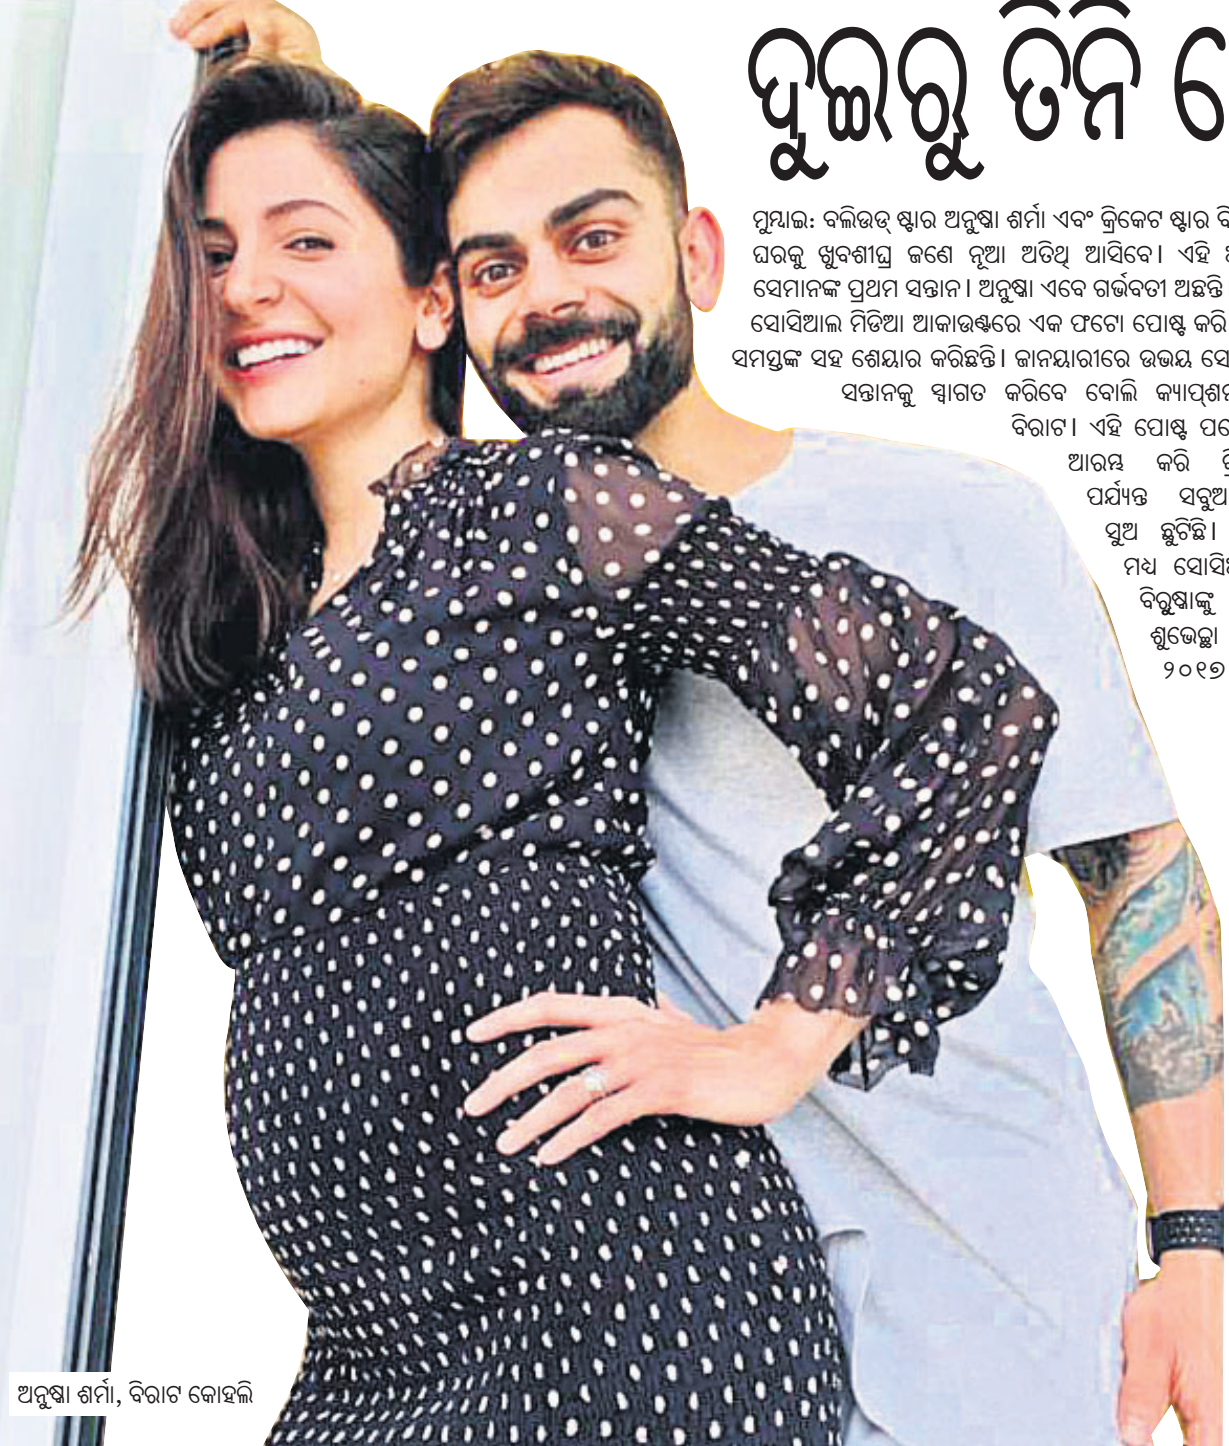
ଦୁଇରୁ ତିନି ହେ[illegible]

ମୁମ୍ବାଇ: ବଲିଉଡ୍ ଷ୍ଟାର ଅନୁଷ୍କା ଶର୍ମା ଏବଂ କ୍ରିକେଟ ଷ୍ଟାର ବି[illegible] ଘରକୁ ଖୁବଶୀଘ୍ର ଜଣେ ନୂଆ ଅତିଥି ଆସିବେ। ଏହି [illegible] ସେମାନଙ୍କ ପ୍ରଥମ ସନ୍ତାନ। ଅନୁଷ୍କା ଏବେ ଗର୍ଭବତୀ ଅଛନ୍ତି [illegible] ସୋସିଆଲ ମିଡିଆ ଆକାଉଣ୍ଟରେ ଏକ ଫଟୋ ପୋଷ୍ଟ କରି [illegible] ସମସ୍ତଙ୍କ ସହ ଶେୟାର କରିଛନ୍ତି। ଜାନୟାରୀରେ ଉଭୟ ସେ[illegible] ସନ୍ତାନକୁ ସ୍ୱାଗତ କରିବେ ବୋଲି କ୍ୟାପ୍ଶନ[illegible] ବିରାଟ। ଏହି ପୋଷ୍ଟ ପ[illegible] ଆରମ୍ଭ କରି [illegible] ପର୍ଯ୍ୟନ୍ତ ସବୁଆ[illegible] ସୁଅ ଛୁଟିଛି। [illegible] ମଧ ସୋସି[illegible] ବିରୁଷ୍କାଙ୍କୁ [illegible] ଶୁଭେଚ୍ଛା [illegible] ୨୦୧୭ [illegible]

ଅନୁଷ୍କା ଶର୍ମା, ବିରାଟ କୋହଲି